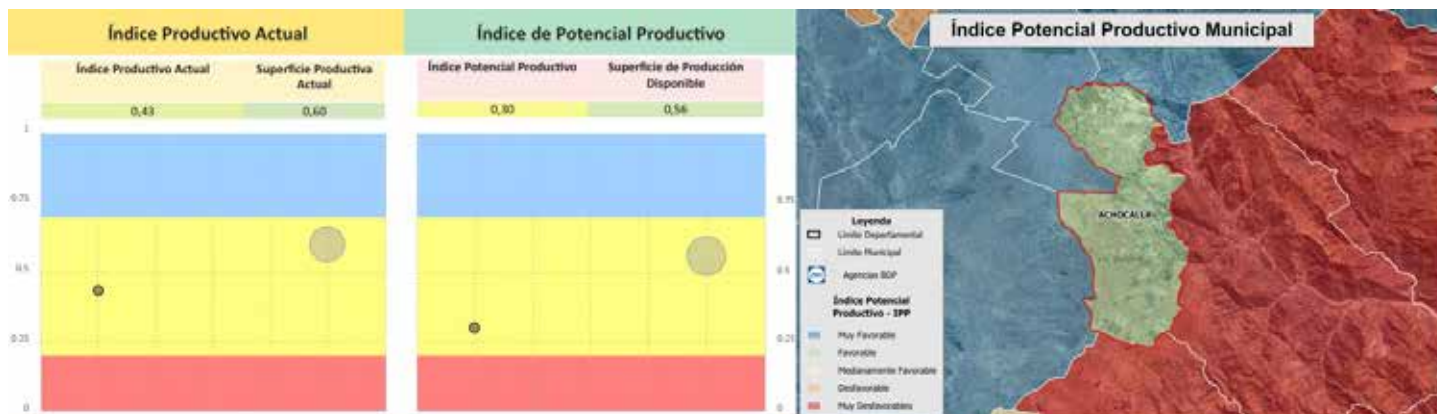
Índice Productivo Actual

| Índice Productivo Actual | Superficie Productiva Actual |
|---|---|
| 0,43 | 0,60 |

1
0.75
0.5
0.25
0

Índice de Potencial Productivo

| Índice Potencial Productivo | Superficie de Producción Disponible |
|---|---|
| 0,30 | 0,56 |

0.75
0.5
0.25
0

Índice Potencial Productivo Municipal

ACHOCALLA

Leyenda
Límite Departamental
Límite Municipal
Agencias BDP
Índice Potencial Productivo - IPP
Muy Favorable
Favorable
Medianamente Favorable
Desfavorable
Muy Desfavorables